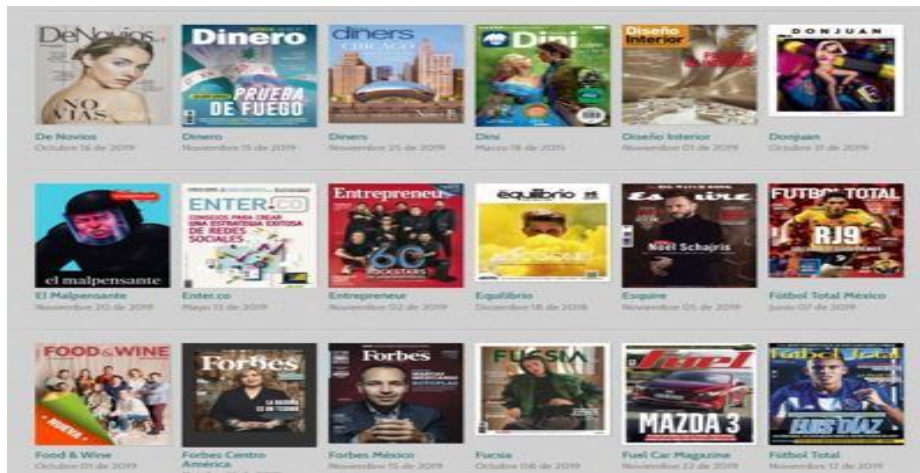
DeNovios
NO VIAS
De Novios
Octubre 16 de 2019

Dinero
PRUEBA DE FUEGO
Dinero
Noviembre 15 de 2019

diners
CHICAGO
Diners
Noviembre 25 de 2019

Dini
Dini
Marzo 18 de 2015

Diseño Interior
Diseño Interior
Noviembre 01 de 2019

DONJUAN
Donjuan
Octubre 31 de 2019

el malpensante
El Malpensante
Noviembre 20 de 2019

ENTER.CO
CONSEJOS PARA CREAR UNA ESTRATEGIA EXITOSA DE REDES SOCIALES
Enter.co
Mayo 13 de 2019

Entrepreneur
60
Entrepreneur
Noviembre 02 de 2019

equilibrio
Equilibrio
Diciembre 18 de 2018

Esquire
Noel Schajris
Esquire
Noviembre 05 de 2019

FUTBOL TOTAL
RJ9
Fútbol Total México
Junio 07 de 2019

FOOD & WINE
NUEVA
Food & Wine
Octubre 01 de 2019

Forbes
Forbes Centro América
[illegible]

Forbes
Forbes México
Noviembre 15 de 2019

FUCSIA
Fucsia
Octubre 08 de 2019

Fuel
MAZDA 3
Fuel Car Magazine
Noviembre 22 de 2019

Fútbol Total
LUIS DÍAZ
Fútbol Total
Noviembre 12 de 2019